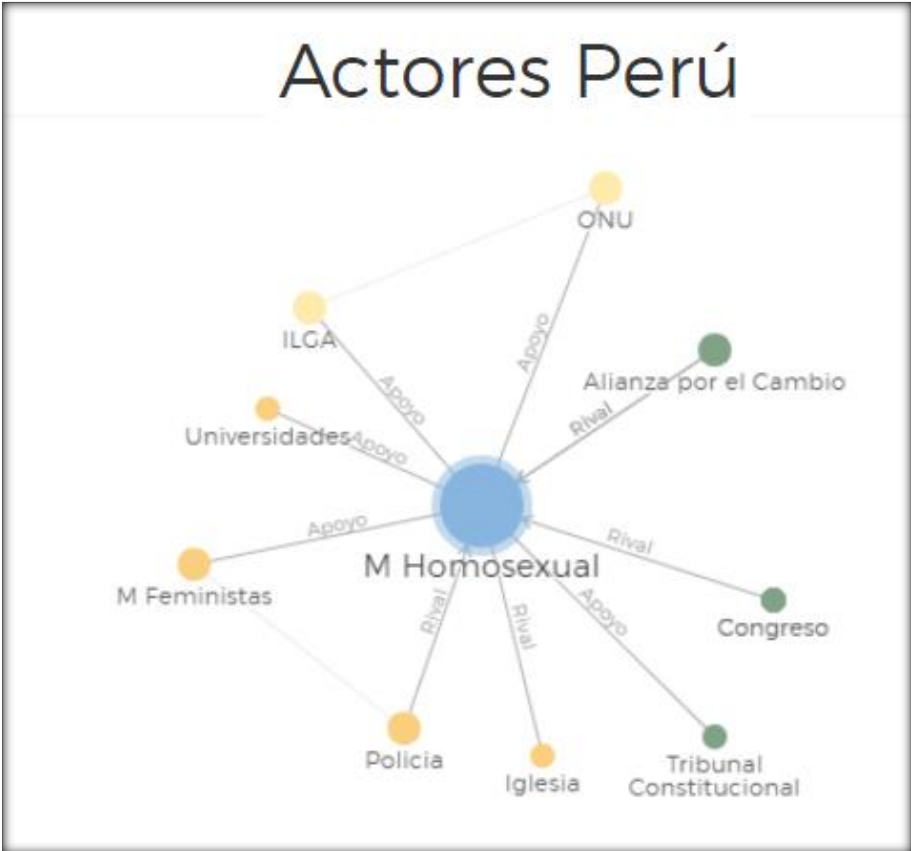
Actores Perú

ONU

Apoyo

ILGA

Apoyo

Alianza por el Cambio

Rival

Universidades

Apoyo

Apoyo

M Homosexual

Rival

M Feministas

Rival

Rival

Apoyo

Congreso

Policia

Iglesia

Tribunal Constitucional